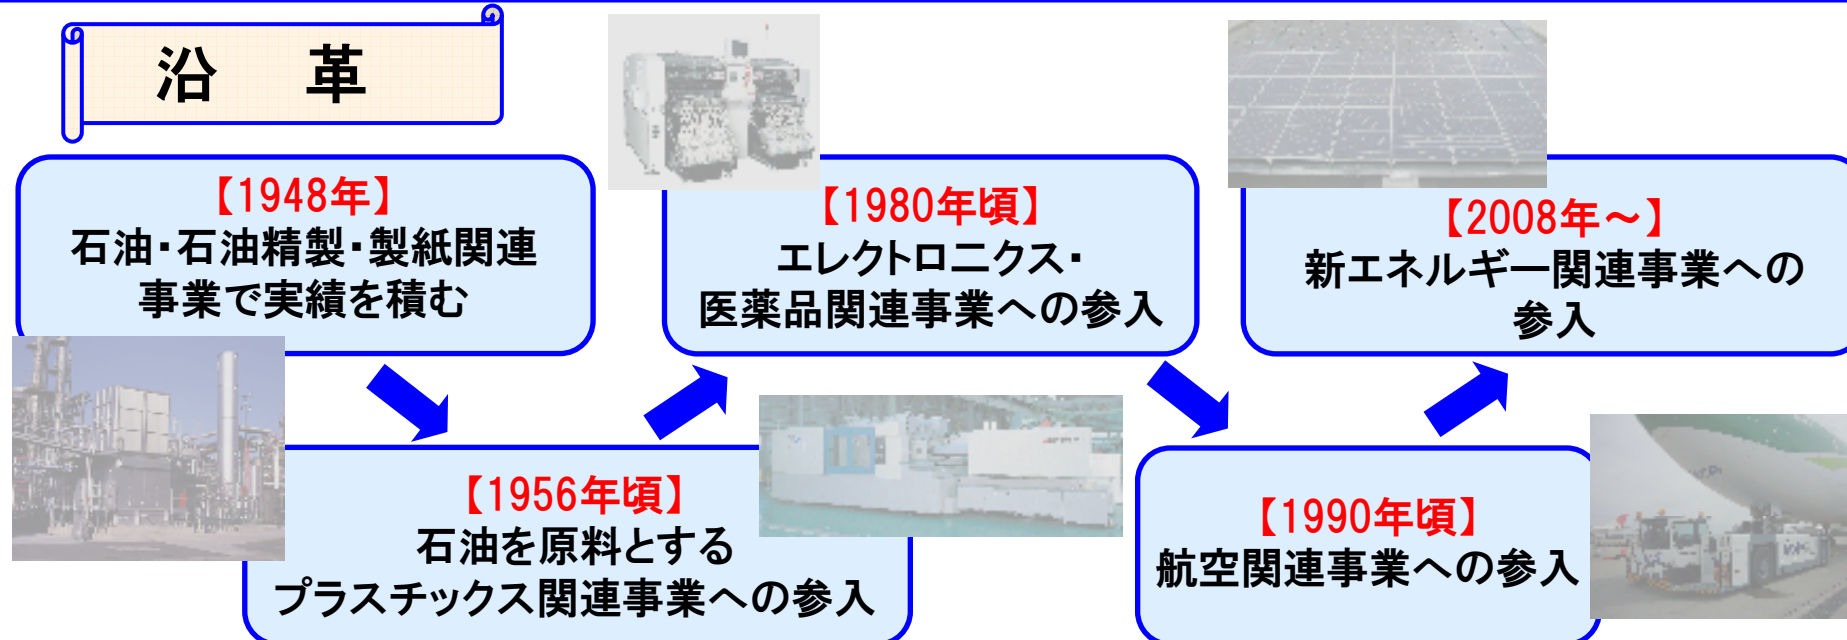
沿　革

【1948年】
石油・石油精製・製紙関連事業で実績を積む

【1956年頃】
石油を原料とするプラスチックス関連事業への参入

【1980年頃】
エレクトロニクス・医薬品関連事業への参入

【1990年頃】
航空関連事業への参入

【2008年～】
新エネルギー関連事業への参入